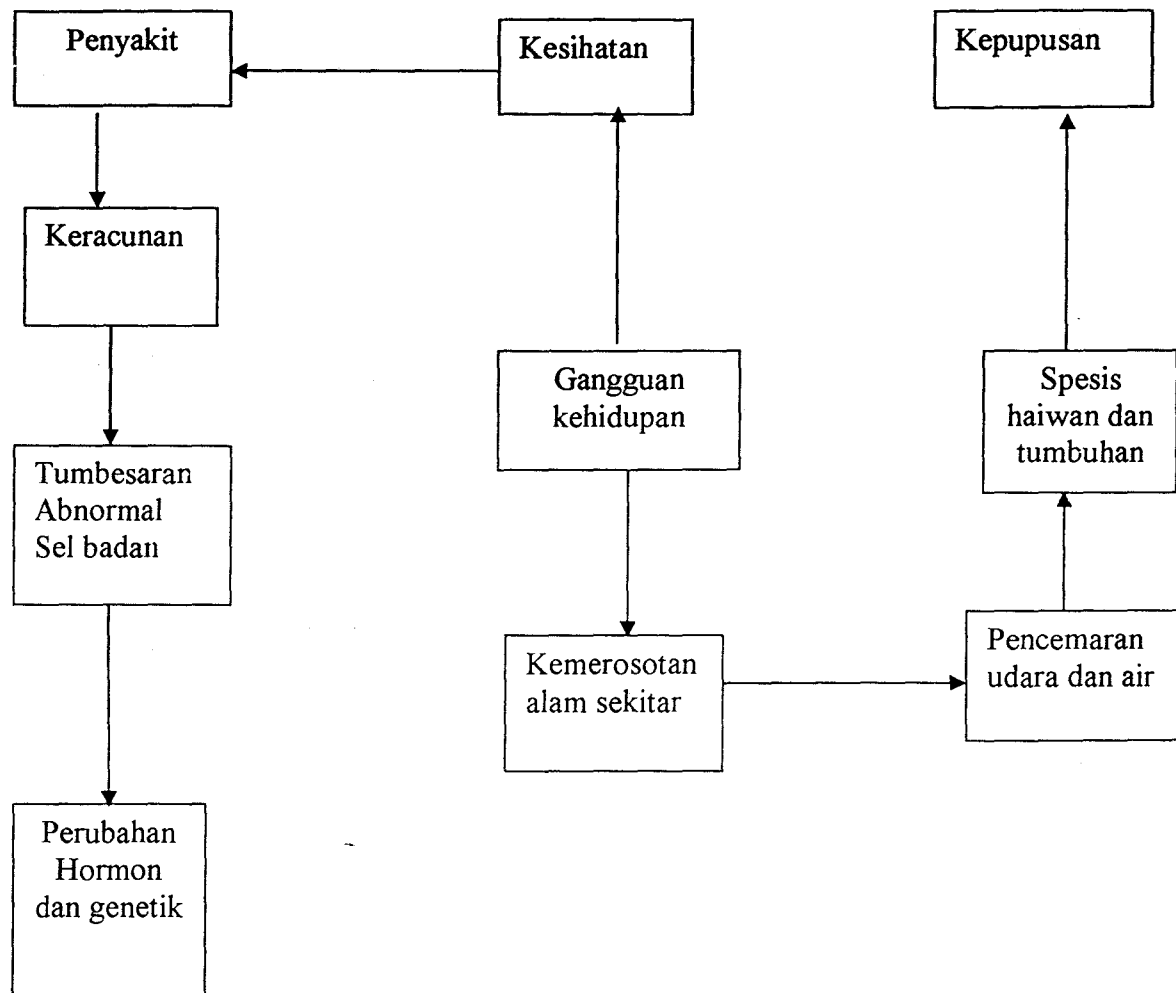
Penyakit

Kesihatan

Kepupusan

Keracunan

Gangguan kehidupan

Spesis haiwan dan tumbuhan

Tumbesaran Abnormal Sel badan

Kemerosotan alam sekitar

Pencemaran udara dan air

Perubahan Hormon dan genetik